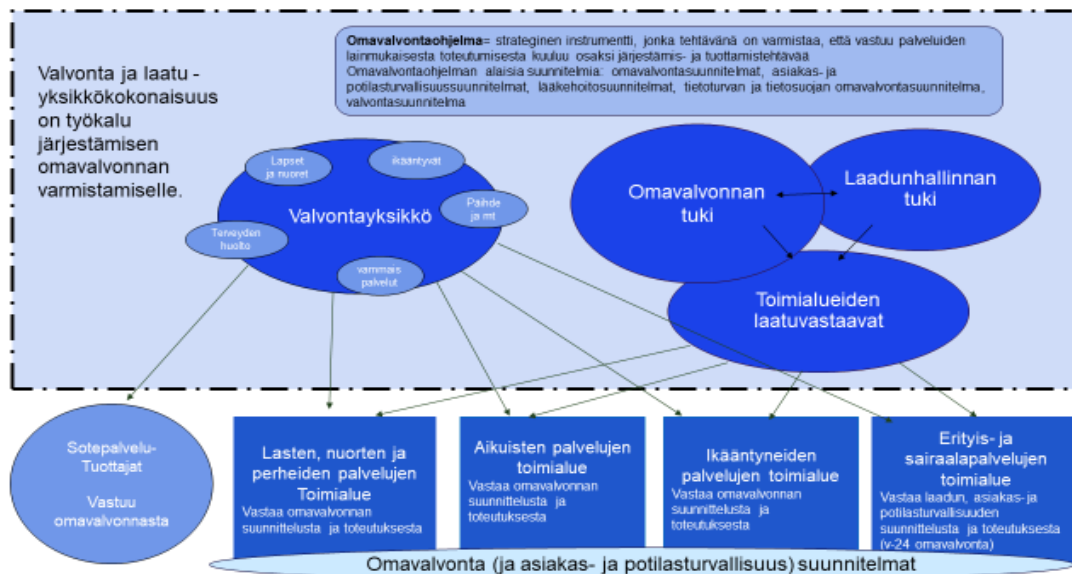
Valvonta ja laatu - yksikkökokonaisuus on työkalu järjestämisen omavalvonnan varmistamiselle.

**Omavalvontaohjelma**= strateginen instrumentti, jonka tehtävänä on varmistaa, että vastuu palveluiden lainmukaisesta toteutumisesta kuuluu osaksi järjestämis- ja tuottamistehtävää
Omavalvontaohjelman alaisia suunnitelmia: omavalvontasuunnitelmat, asiakas- ja potilasturvallisuussuunnitelmat, lääkehoitosuunnitelmat, tietoturvan ja tietosuojan omavalvontasuunnitelma, valvontasuunnitelma

Lapset ja nuoret

Ikääntyvät

Paihde ja mt

Terveyden huolto

Valvontayksikkö

Vammais palvelut

Omavalvonnan tuki

Laadunhallinnan tuki

Toimialueiden laatuvastaavat

Sotepalvelu-Tuottajat

Vastuu omavalvonnasta

Lasten, nuorten ja perheiden palvelujen Toimialue
Vastaa omavalvonnan suunnittelusta ja toteutuksesta

Aikuisten palvelujen toimialue
Vastaa omavalvonnan suunnittelusta ja toteutuksesta

Ikääntyneiden palvelujen toimialue
Vastaa omavalvonnan suunnittelusta ja toteutuksesta

Erityis- ja sairaalapalvelujen toimialue
Vastaa laadun, asiakas- ja potilasturvallisuuden suunnittelusta ja toteutuksesta (v-24 omavalvonta)

Omavalvonta (ja asiakas- ja potilasturvallisuus) suunnitelmat